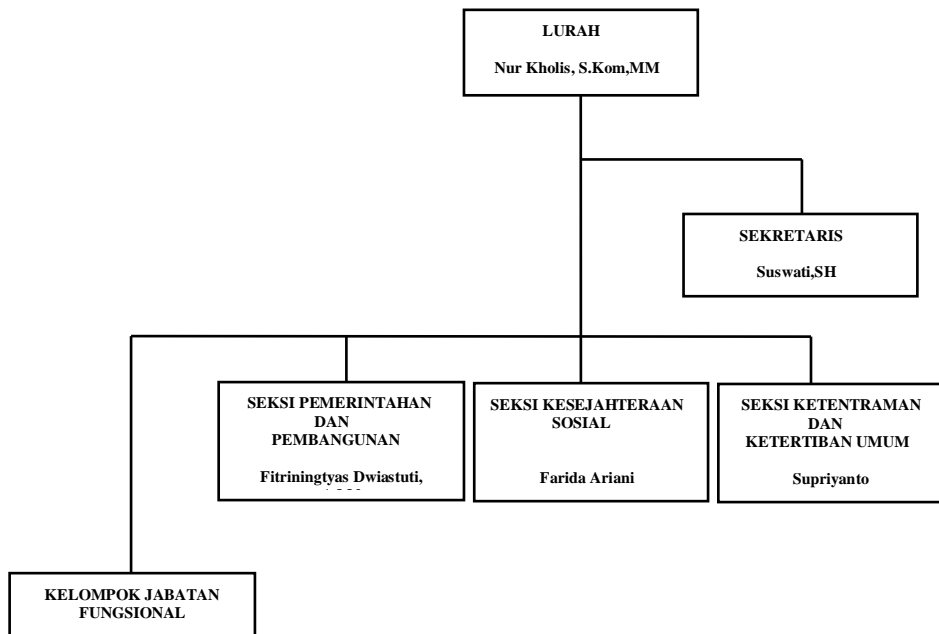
LURAH

Nur Kholis, S.Kom,MM

SEKRETARIS

Suswati,SH

SEKSI PEMERINTAHAN DAN PEMBANGUNAN

Fitriningtyas Dwiastuti, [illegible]

SEKSI KESEJAHTERAAN SOSIAL

Farida Ariani

SEKSI KETENTRAMAN DAN KETERTIBAN UMUM

Supriyanto

KELOMPOK JABATAN FUNGSIONAL